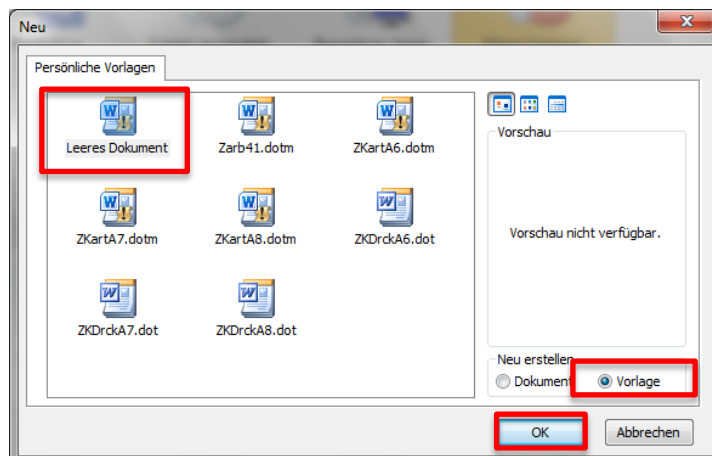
Neu

Persönliche Vorlagen

Leeres Dokument

Zarb41.dotm

ZKartA6.dotm

ZKartA7.dotm

ZKartA8.dotm

ZKDrckA6.dot

ZKDrckA7.dot

ZKDrckA8.dot

Vorschau

Vorschau nicht verfügbar.

Neu erstellen

Dokument

Vorlage

OK

Abbrechen